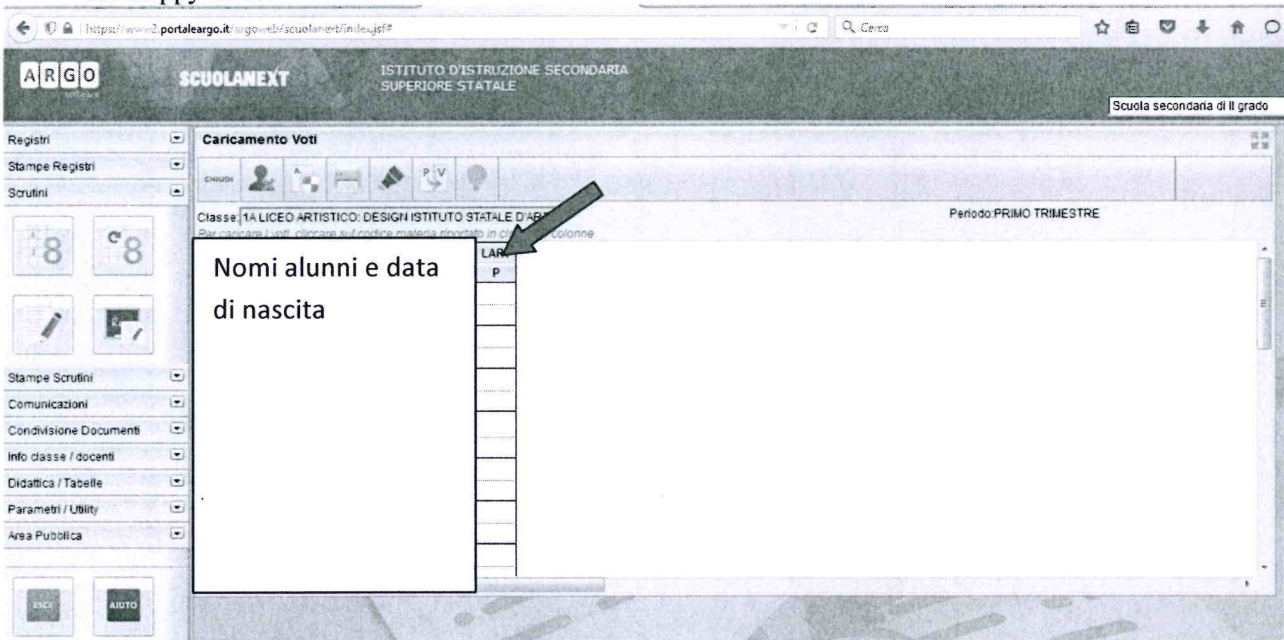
https://www2.portaleargo.it/argoweb/scuolanext/index.jsf#

Cerca

ARGO

SCUOLANEXT

ISTITUTO D'ISTRUZIONE SECONDARIA SUPERIORE STATALE

Scuola secondaria di II grado

Registri

Stampe Registri

Scrutini

Stampe Scrutini

Comunicazioni

Condivisione Documenti

Info classe / docenti

Didattica / Tabelle

Parametri / Utility

Area Pubblica

ESCI

AIUTO

Caricamento Voti

CHIUDI

Classe: 1A LICEO ARTISTICO: DESIGN ISTITUTO STATALE D'AR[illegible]

Periodo:PRIMO TRIMESTRE

Per caricare i voti, cliccare sul codice materia riportato in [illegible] colonne

LAR

P

Nomi alunni e data di nascita